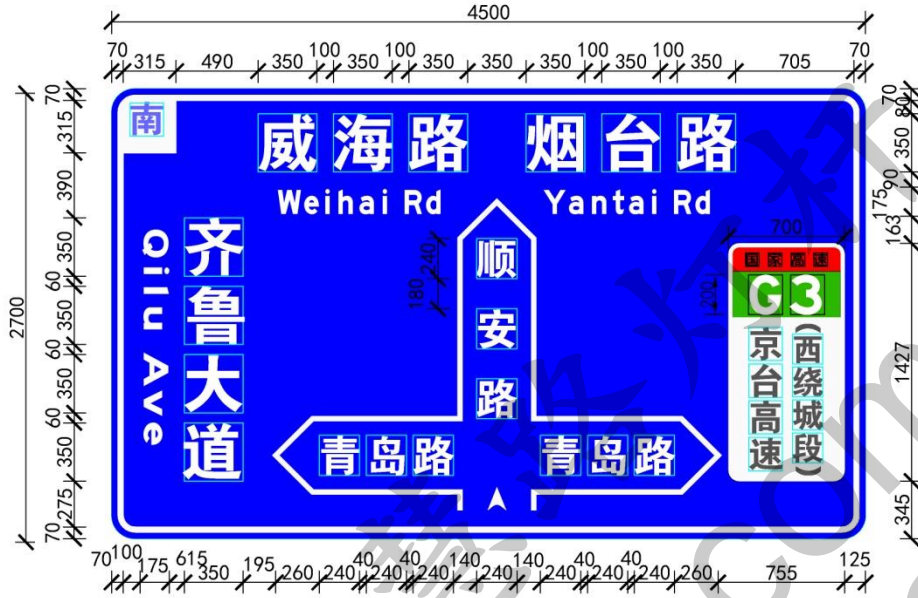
4500

70 315 490 350 100 350 100 350 350 350 100 350 100 350 705 70

南

威海路 烟台路

Weihai Rd Yantai Rd

齐鲁大道

Qilu Ave

顺安路

青岛路 青岛路

700

国家高速

G3

京台高速

(西绕城段)

240 180 200

2700

70 315 390 350 60 350 60 350 60 350 275 70

70 80 350 90 175 163 1427 345

70 100 175 615 350 195 260 240 40 240 40 240 140 240 140 240 40 240 40 240 260 755 125